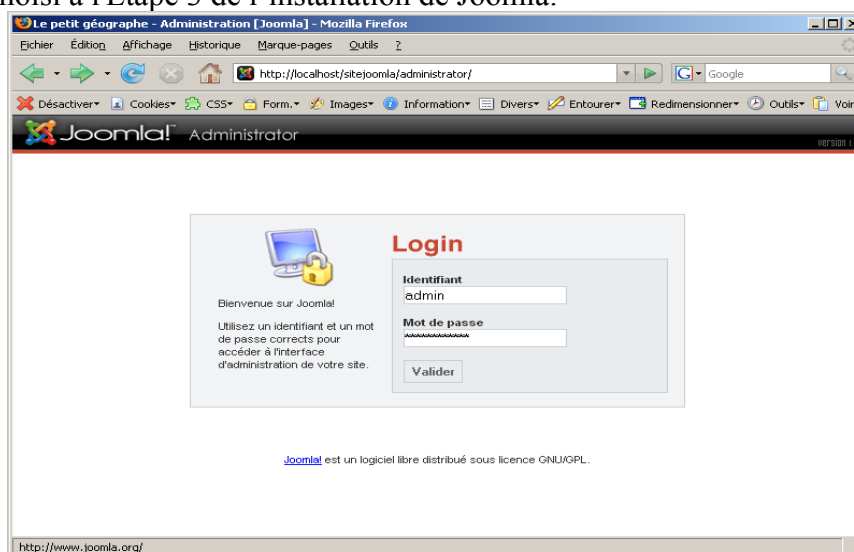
hoisi à l'Étape 5 de l'installation de Joomla.

Le petit géographe - Administration [Joomla] - Mozilla Firefox

Fichier Édition Affichage Historique Marque-pages Outils ?

http://localhost/sitejoomla/administrator/

Google

Désactiver Cookies CSS Form. Images Information Divers Entourer Redimensionner Outils Voir

Joomla! Administrator

Version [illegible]

Login

Bienvenue sur Joomla!

Utilisez un identifiant et un mot de passe corrects pour accéder à l'interface d'administration de votre site.

Identifiant

admin

Mot de passe

************

Valider

Joomla! est un logiciel libre distribué sous licence GNU/GPL.

http://www.joomla.org/